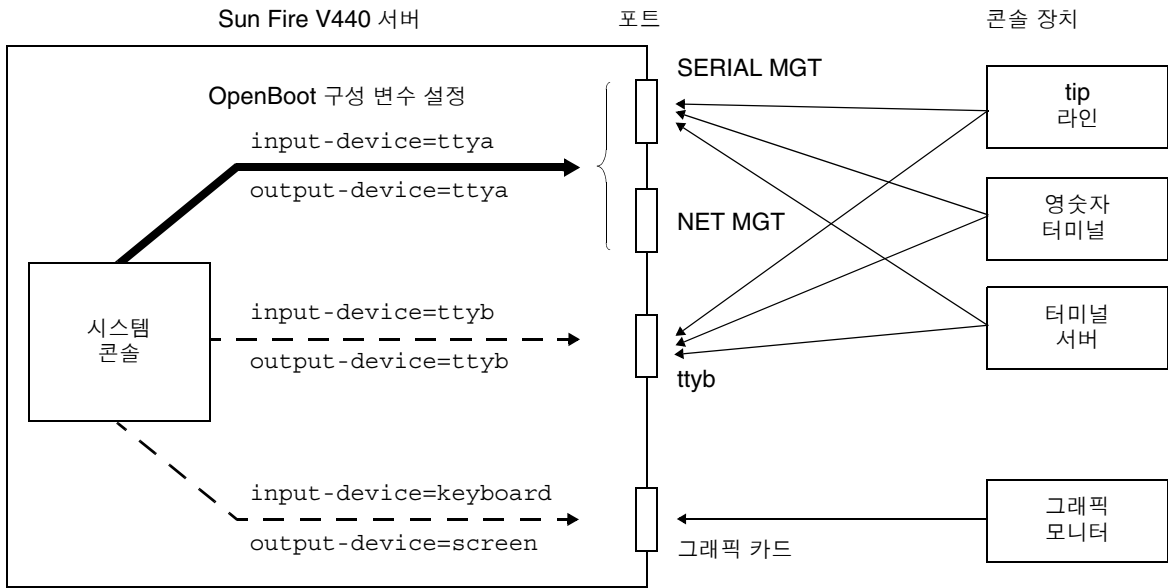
Sun Fire V440 서버

포트

콘솔 장치

OpenBoot 구성 변수 설정

input-device=ttya
output-device=ttya

SERIAL MGT

NET MGT

tip
라인

영숫자
터미널

터미널
서버

시스템
콘솔

input-device=ttyb
output-device=ttyb

ttyb

input-device=keyboard
output-device=screen

그래픽 카드

그래픽
모니터